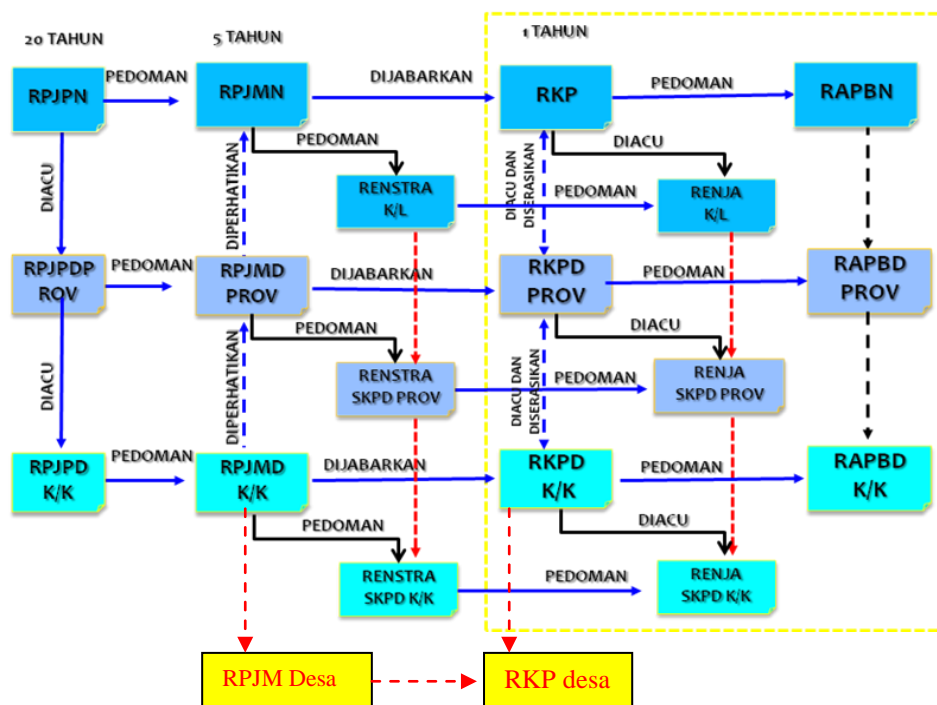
20 TAHUN

5 TAHUN

1 TAHUN

RPJPN

PEDOMAN

RPJMN

DIJABARKAN

RKP

PEDOMAN

RAPBN

PEDOMAN

DIACU

DIPERHATIKAN

RENSTRA K/L

DIACU DAN DISERASIKAN

PEDOMAN

RENJA K/L

DIACU

RPJPDP PROV

PEDOMAN

RPJMD PROV

DIJABARKAN

RKPD PROV

PEDOMAN

RAPBD PROV

PEDOMAN

DIACU

DIPERHATIKAN

RENSTRA SKPD PROV

DIACU DAN DISERASIKAN

PEDOMAN

RENJA SKPD PROV

DIACU

RPJPD K/K

PEDOMAN

RPJMD K/K

DIJABARKAN

RKPD K/K

PEDOMAN

RAPBD K/K

PEDOMAN

DIACU

RENSTRA SKPD K/K

PEDOMAN

RENJA SKPD K/K

RPJM Desa

RKP desa